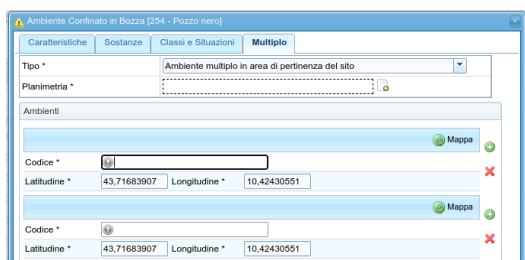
Ambiente Confinato in Bozza [254 - Pozzo nero]

Caratteristiche | Sostanze | Classi e Situazioni | Multiplo

Tipo * Ambiente multiplo in area di pertinenza del sito

Planimetria *

Ambienti

Mappa

Codice *

Latitudine * 43,71683907 Longitudine * 10,42430551

Mappa

Codice *

Latitudine * 43,71683907 Longitudine * 10,42430551